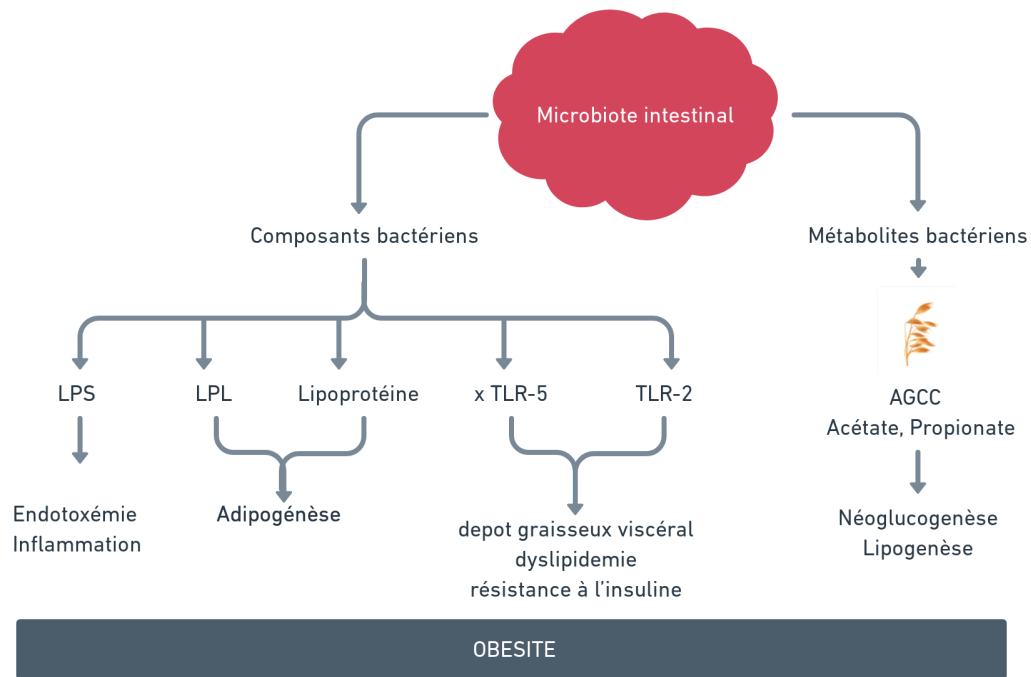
Microbiote intestinal

Composants bactériens

Métabolites bactériens

LPS

LPL

Lipoprotéine

x TLR-5

TLR-2

AGCC
Acétate, Propionate

Endotoxémie
Inflammation

Adipogénèse

depot graisseux viscéral
dyslipidemie
résistance à l'insuline

Néoglucogenèse
Lipogenèse

OBESITE